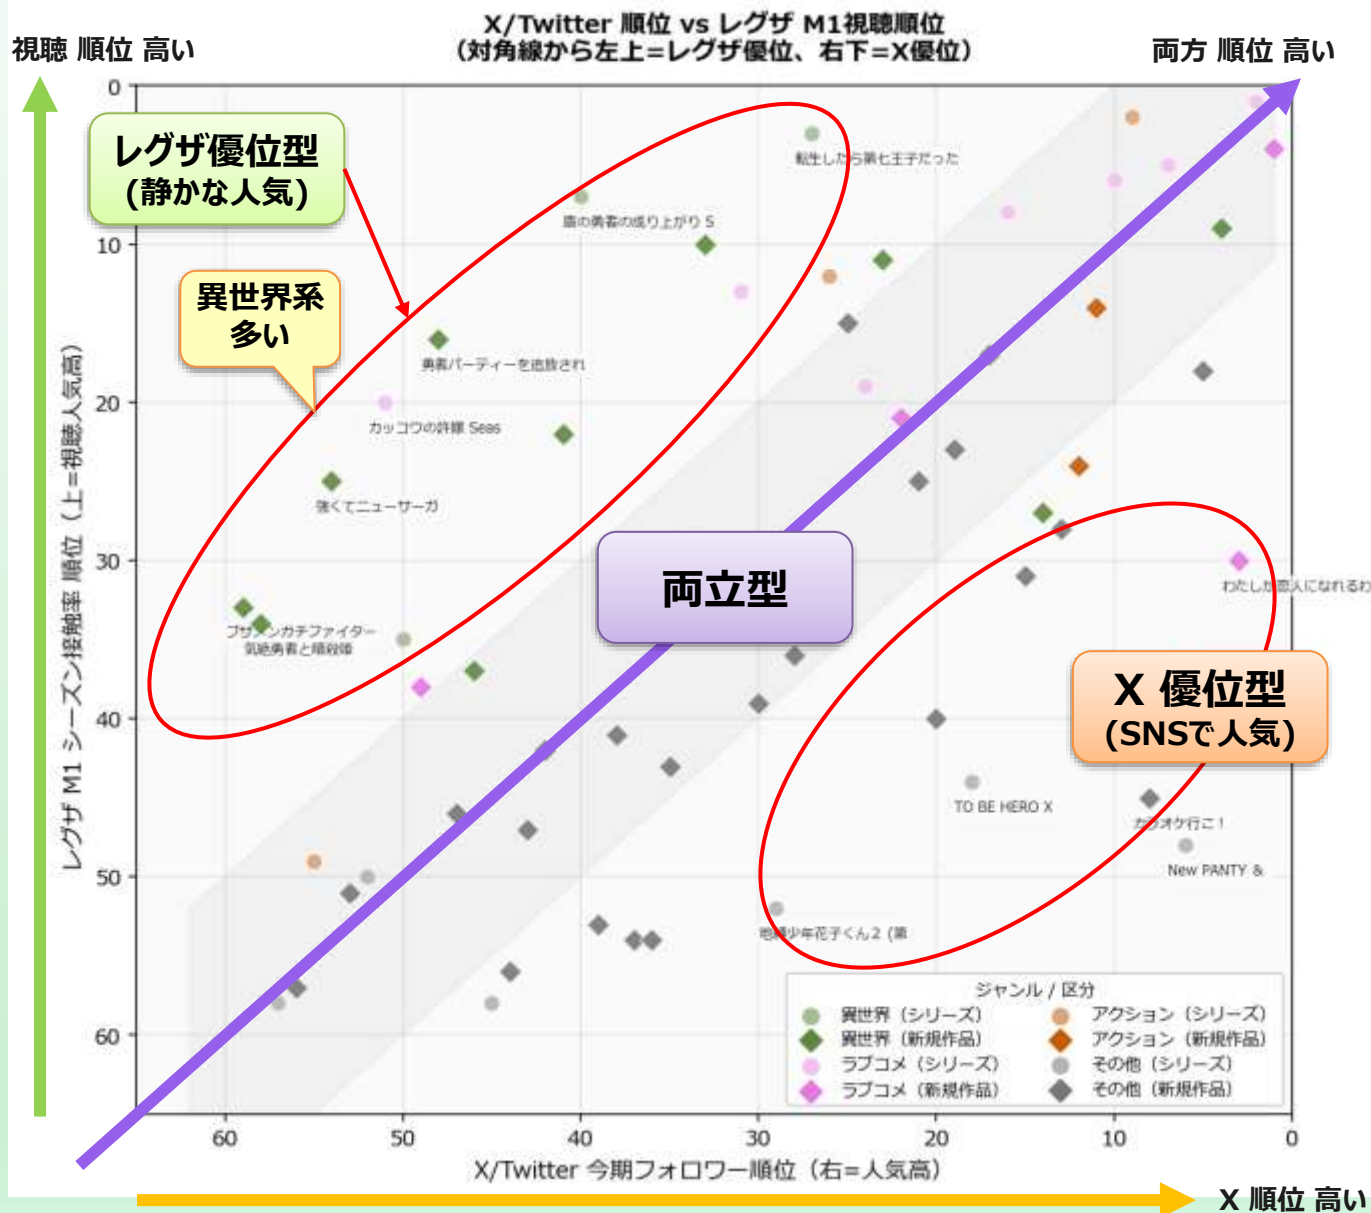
X/Twitter 順位 vs レグザ M1視聴順位
(対角線から左上=レグザ優位、右下=X優位)

視聴 順位 高い

両方 順位 高い

レグザ優位型
(静かな人気)

異世界系
多い

両立型

X 優位型
(SNSで人気)

レグザ M1 シーズン接触率 順位 (上=視聴人気高)

0
10
20
30
40
50
60

転生したら第七王子だった
最強の勇者の成り上がり S
勇者パーティーを追放され
カッコウの許嫁 Seas
強くてニューサーガ
ブサメンガチファイター
気絶勇者と暗殺姫
わたしが恋人になれるわ
TO BE HERO X
カラオケ行こ!
New PANTY &
地縛少年花子くん2 (第

ジャンル / 区分
異世界 (シリーズ)
異世界 (新規作品)
ラブコメ (シリーズ)
ラブコメ (新規作品)
アクション (シリーズ)
アクション (新規作品)
その他 (シリーズ)
その他 (新規作品)

60
50
40
30
20
10
0

X/Twitter 今期フォロワー順位 (右=人気高)

X 順位 高い